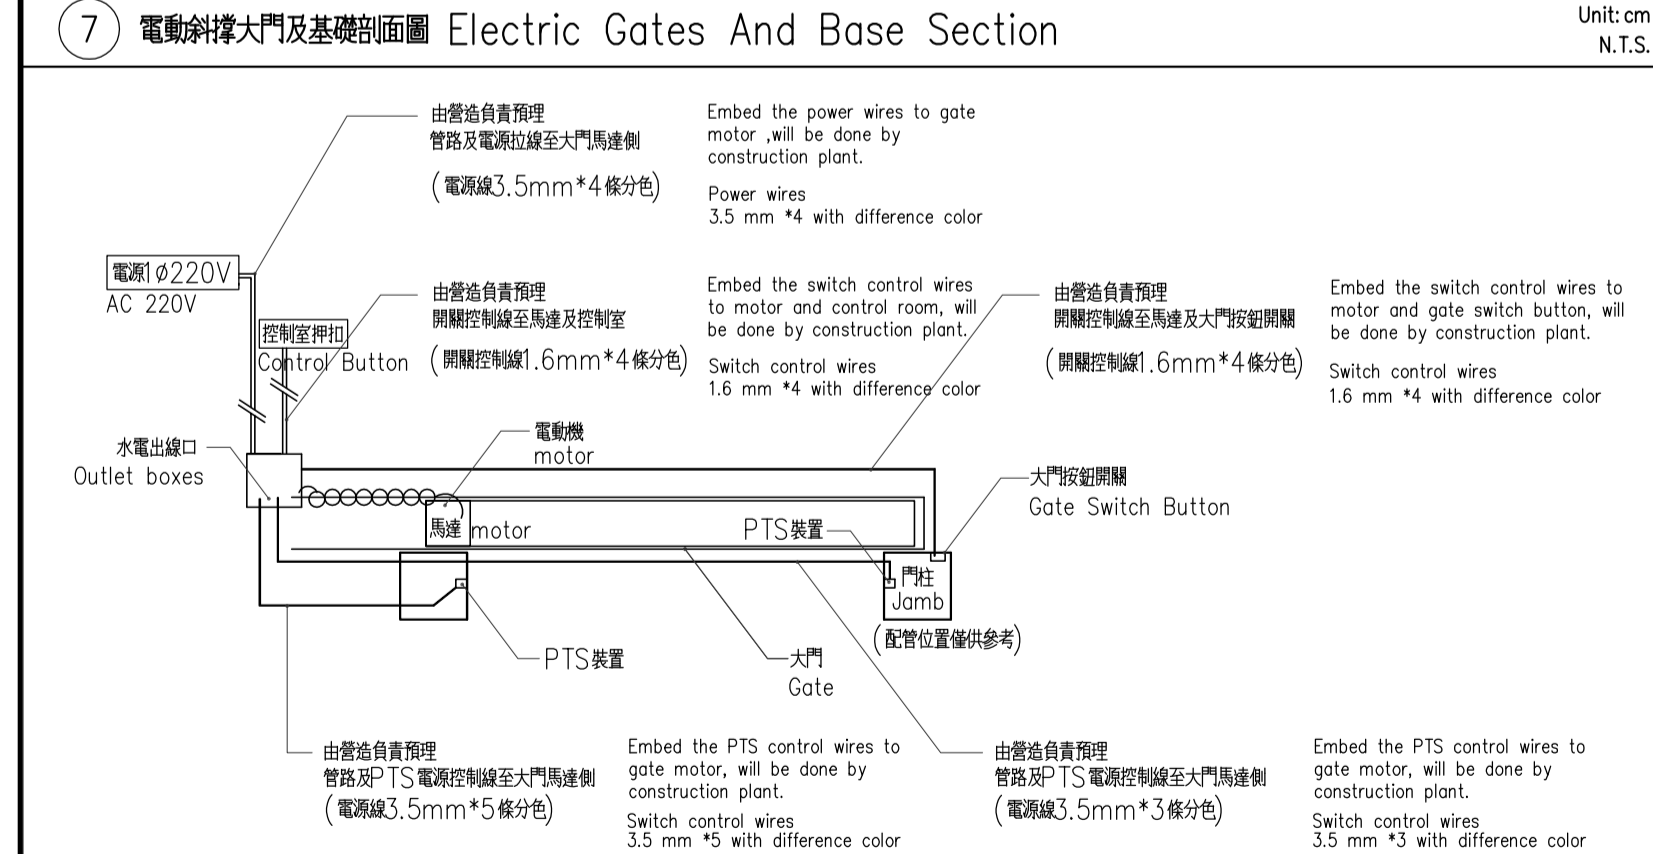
7 電動斜撐大門及基礎剖面圖 Electric Gates And Base Section

Unit: cm
N.T.S.

由營造負責預理
管路及電源拉線至大門馬達側
(電源線3.5mm*4條分色)

Embed the power wires to gate motor ,will be done by construction plant.

Power wires
3.5 mm *4 with difference color

電源1 ø220V
AC 220V

控制室押扣
Control Button

由營造負責預理
開關控制線至馬達及控制室
(開關控制線1.6mm*4條分色)

Embed the switch control wires to motor and control room, will be done by construction plant.

Switch control wires
1.6 mm *4 with difference color

由營造負責預理
開關控制線至馬達及大門按鈕開關
(開關控制線1.6mm*4條分色)

Embed the switch control wires to motor and gate switch button, will be done by construction plant.

Switch control wires
1.6 mm *4 with difference color

水電出線口
Outlet boxes

電動機
motor

馬達 motor

PTS裝置

大門按鈕開關
Gate Switch Button

門柱
Jamb
(配管位置僅供參考)

PTS裝置

大門
Gate

由營造負責預理
管路及PTS電源控制線至大門馬達側
(電源線3.5mm*5條分色)

Embed the PTS control wires to gate motor, will be done by construction plant.

Switch control wires
3.5 mm *5 with difference color

由營造負責預理
管路及PTS電源控制線至大門馬達側
(電源線3.5mm*3條分色)

Embed the PTS control wires to gate motor, will be done by construction plant.

Switch control wires
3.5 mm *3 with difference color